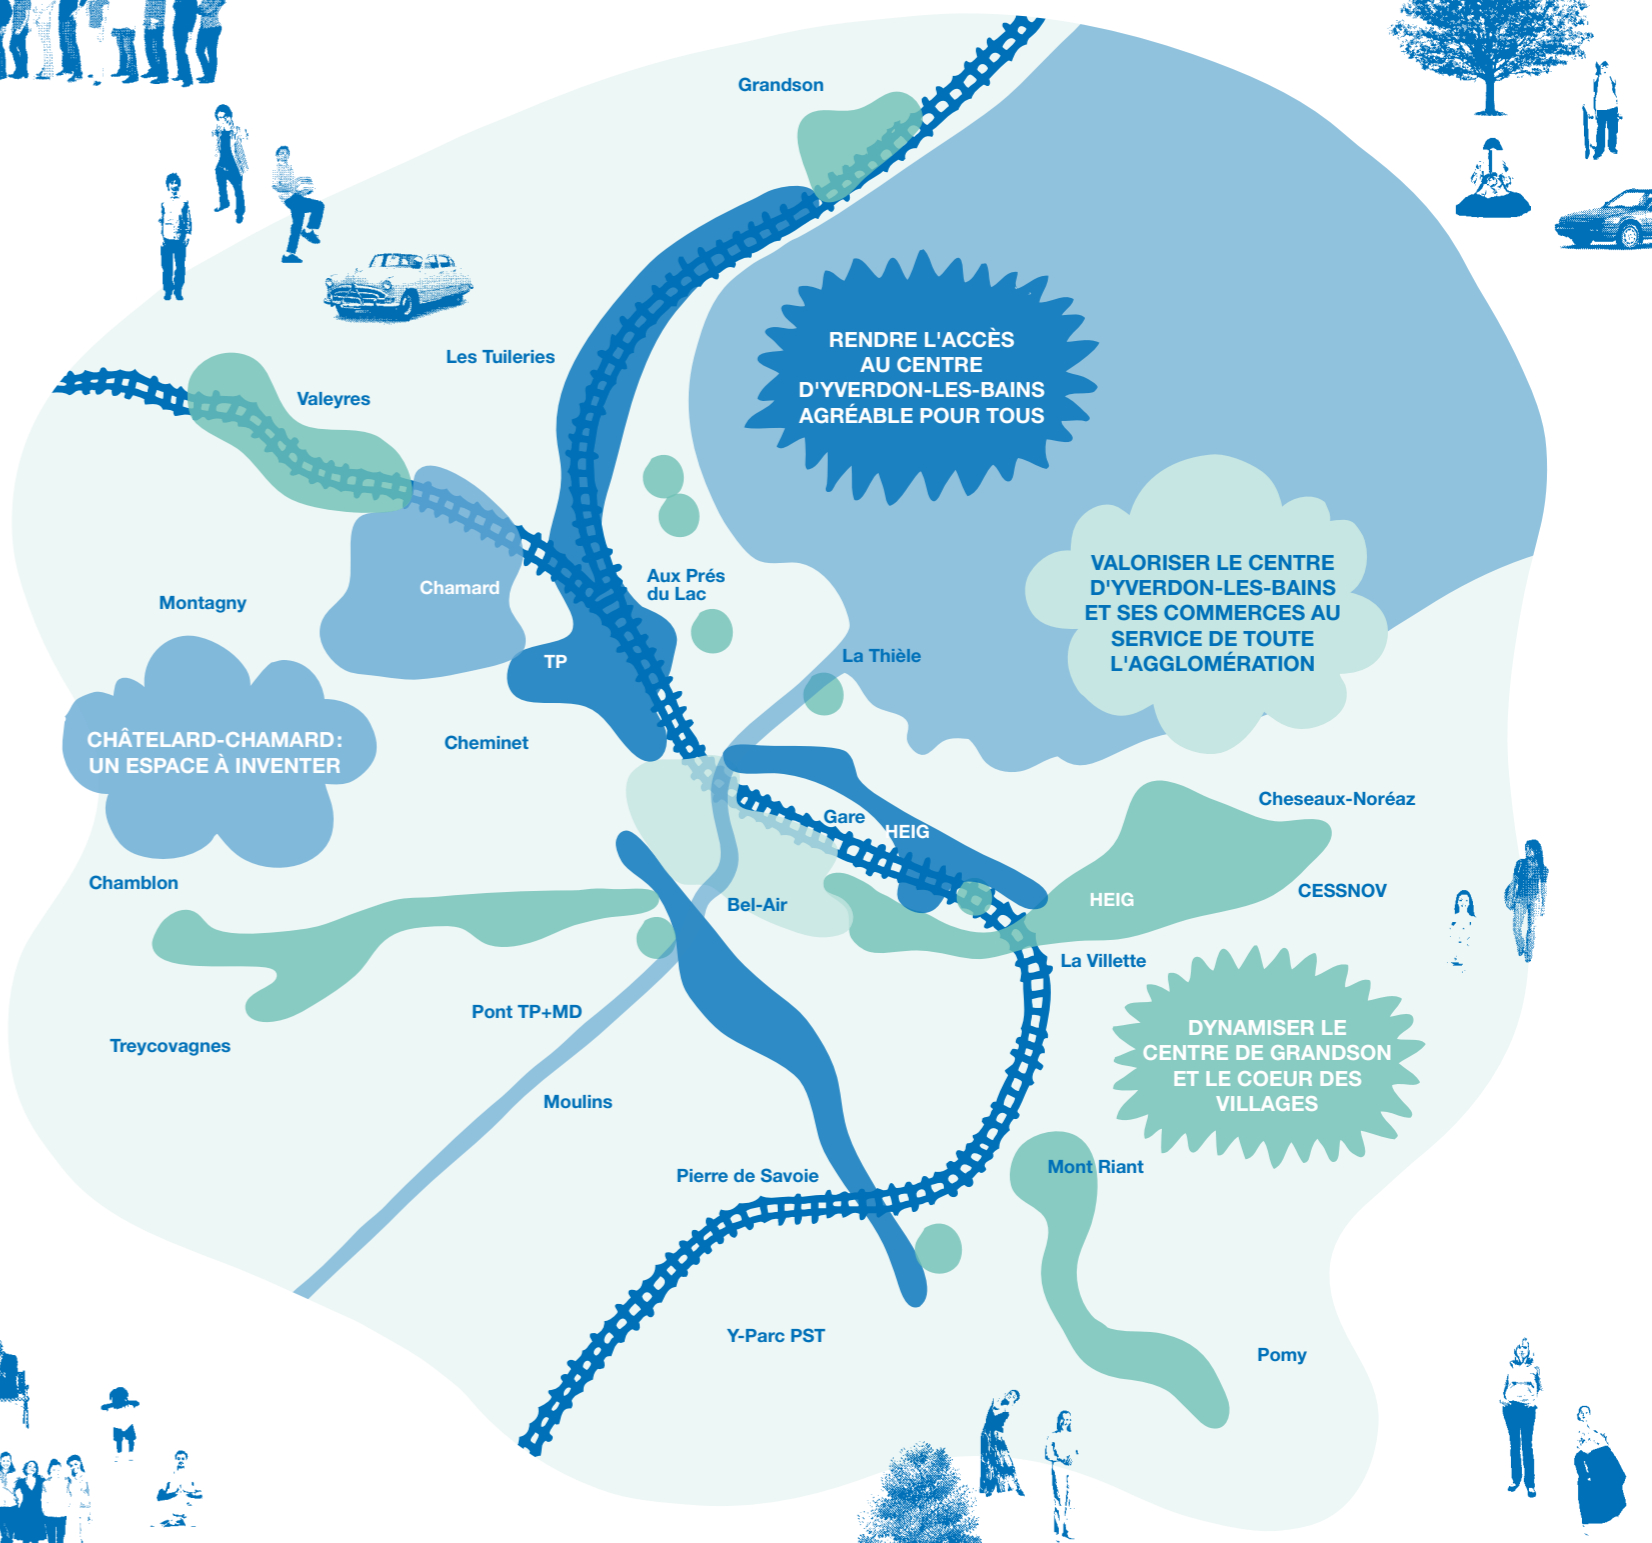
Grandson

RENDRE L'ACCÈS AU CENTRE D'YVERDON-LES-BAINS AGRÉABLE POUR TOUS

Les Tuileries

Valeyres

VALORISER LE CENTRE D'YVERDON-LES-BAINS ET SES COMMERCES AU SERVICE DE TOUTE L'AGGLOMÉRATION

Chamard

Aux Prés du Lac

Montagny

TP

La Thièle

CHÂTELARD-CHAMARD: UN ESPACE À INVENTER

Cheminet

Cheseaux-Noréaz

Gare

HEIG

Chamblon

Bel-Air

HEIG

CESSNOV

La Villette

Pont TP+MD

DYNAMISER LE CENTRE DE GRANDSON ET LE COEUR DES VILLAGES

Treycovagnes

Moulins

Mont Riant

Pierre de Savoie

Y-Parc PST

Pomy